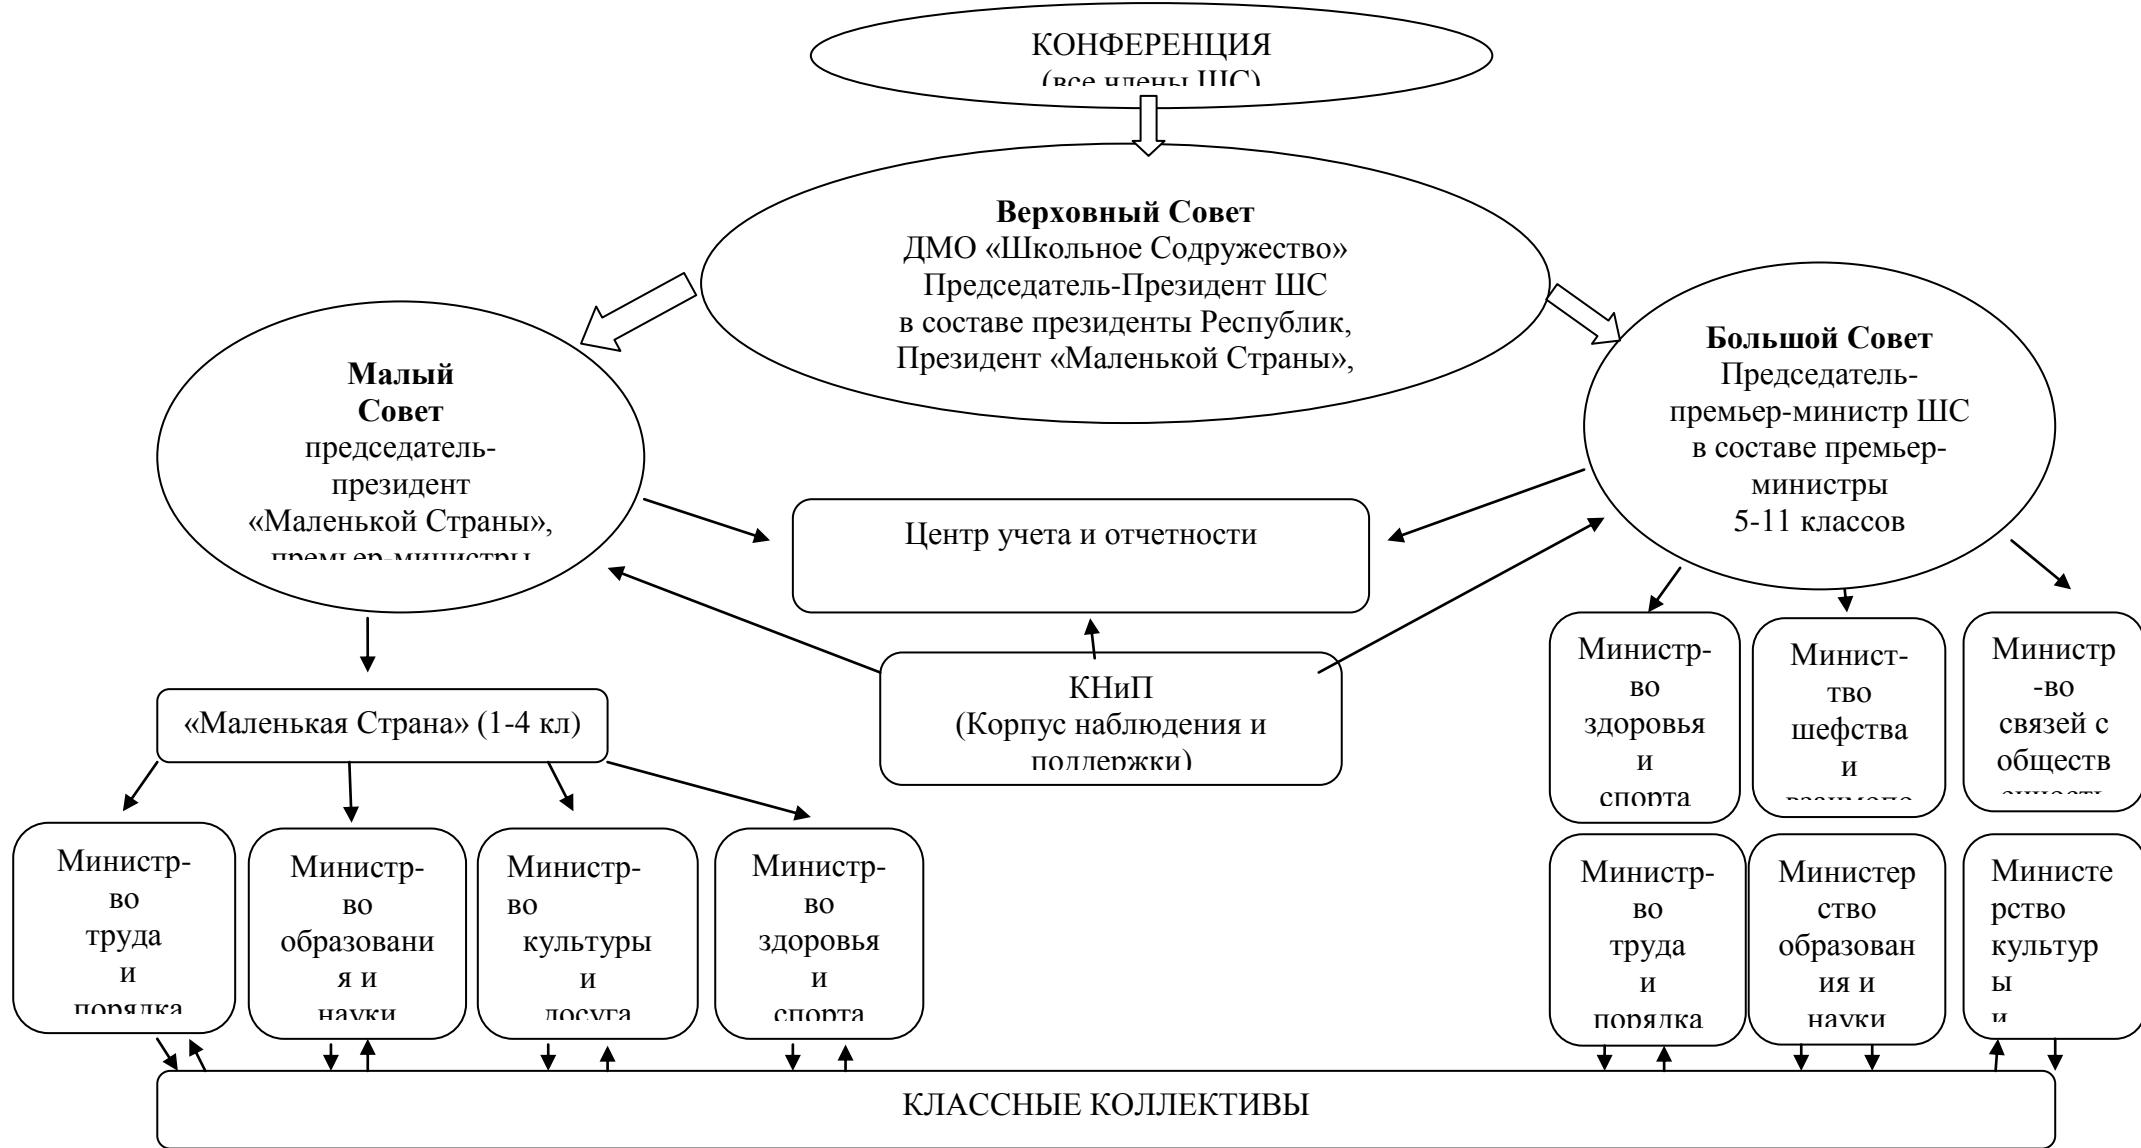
КОНФЕРЕНЦИЯ
(все члены ШС)

**Верховный Совет**
ДМО «Школьное Содружество»
Председатель-Президент ШС
в составе президенты Республик,
Президент «Маленькой Страны»,

**Малый Совет**
председатель-президент «Маленькой Страны», премьер-министры

**Большой Совет**
Председатель-премьер-министр ШС
в составе премьер-министры
5-11 классов

Центр учета и отчетности

КНиП
(Корпус наблюдения и поддержки)

«Маленькая Страна» (1-4 кл)

Министр-во здоровья и спорта

Минист-тво шефства и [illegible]

Министр-во связей с обществ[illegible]

Министр-во труда и порядка

Министр-во образовани я и науки

Министр-во культуры и досуга

Министр-во здоровья и спорта

Министр-во труда и порядка

Министерство образования и науки

Министерство культуры и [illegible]

КЛАССНЫЕ КОЛЛЕКТИВЫ